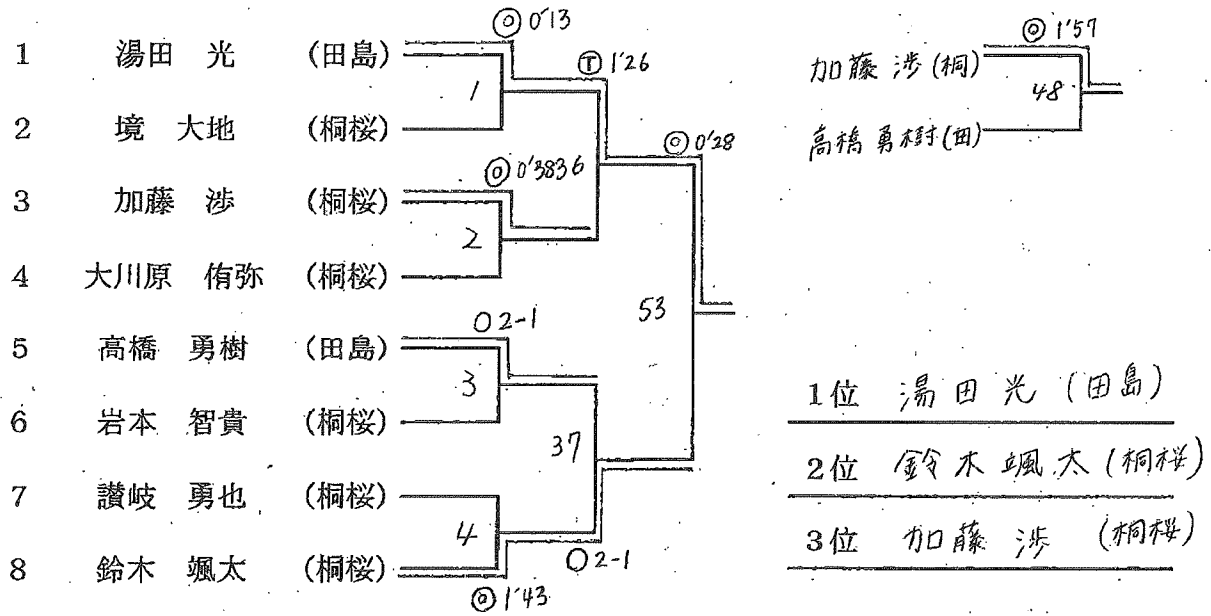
1 湯田 光 (田島)
2 境 大地 (桐桜)
3 加藤 渉 (桐桜)
4 大川原 侑弥 (桐桜)
5 高橋 勇樹 (田島)
6 岩本 智貴 (桐桜)
7 讃岐 勇也 (桐桜)
8 鈴木 颯太 (桐桜)

◎0'13
1
Ⓣ1'26
◎0'3836
2
◎0'28
53
〇2-1
3
37
4
〇2-1
◎1'43

◎1'57
加藤 渉 (桐)
48
高橋 勇樹 (田)

1位 湯田光 (田島)
2位 鈴木颯太 (桐桜)
3位 加藤 渉 (桐桜)